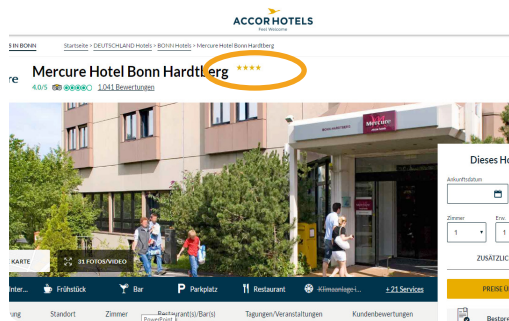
ACCORHOTELS
Feel Welcome

S IN BONN

Startseite > DEUTSCHLAND Hotels > BONN Hotels > Mercure Hotel Bonn Hardtberg

re

Mercure Hotel Bonn Hardtberg ★★★★

4.0/5 1.041 Bewertungen

Dieses Ho

Ankunftsdatum

Zimmer
1

Erw.
1

ZUSÄTZLIC

KARTE

31 FOTOS/VIDEO

Inter...

Frühstück

Bar

Parkplatz

Restaurant

Klimaanlage i...

+ 21 Services

PREISE

Standort

Zimmer

Restaurant(s)/Bar(s)

PowerPoint

Tagungen/Veranstaltungen

Kundenbewertungen

Bestpre